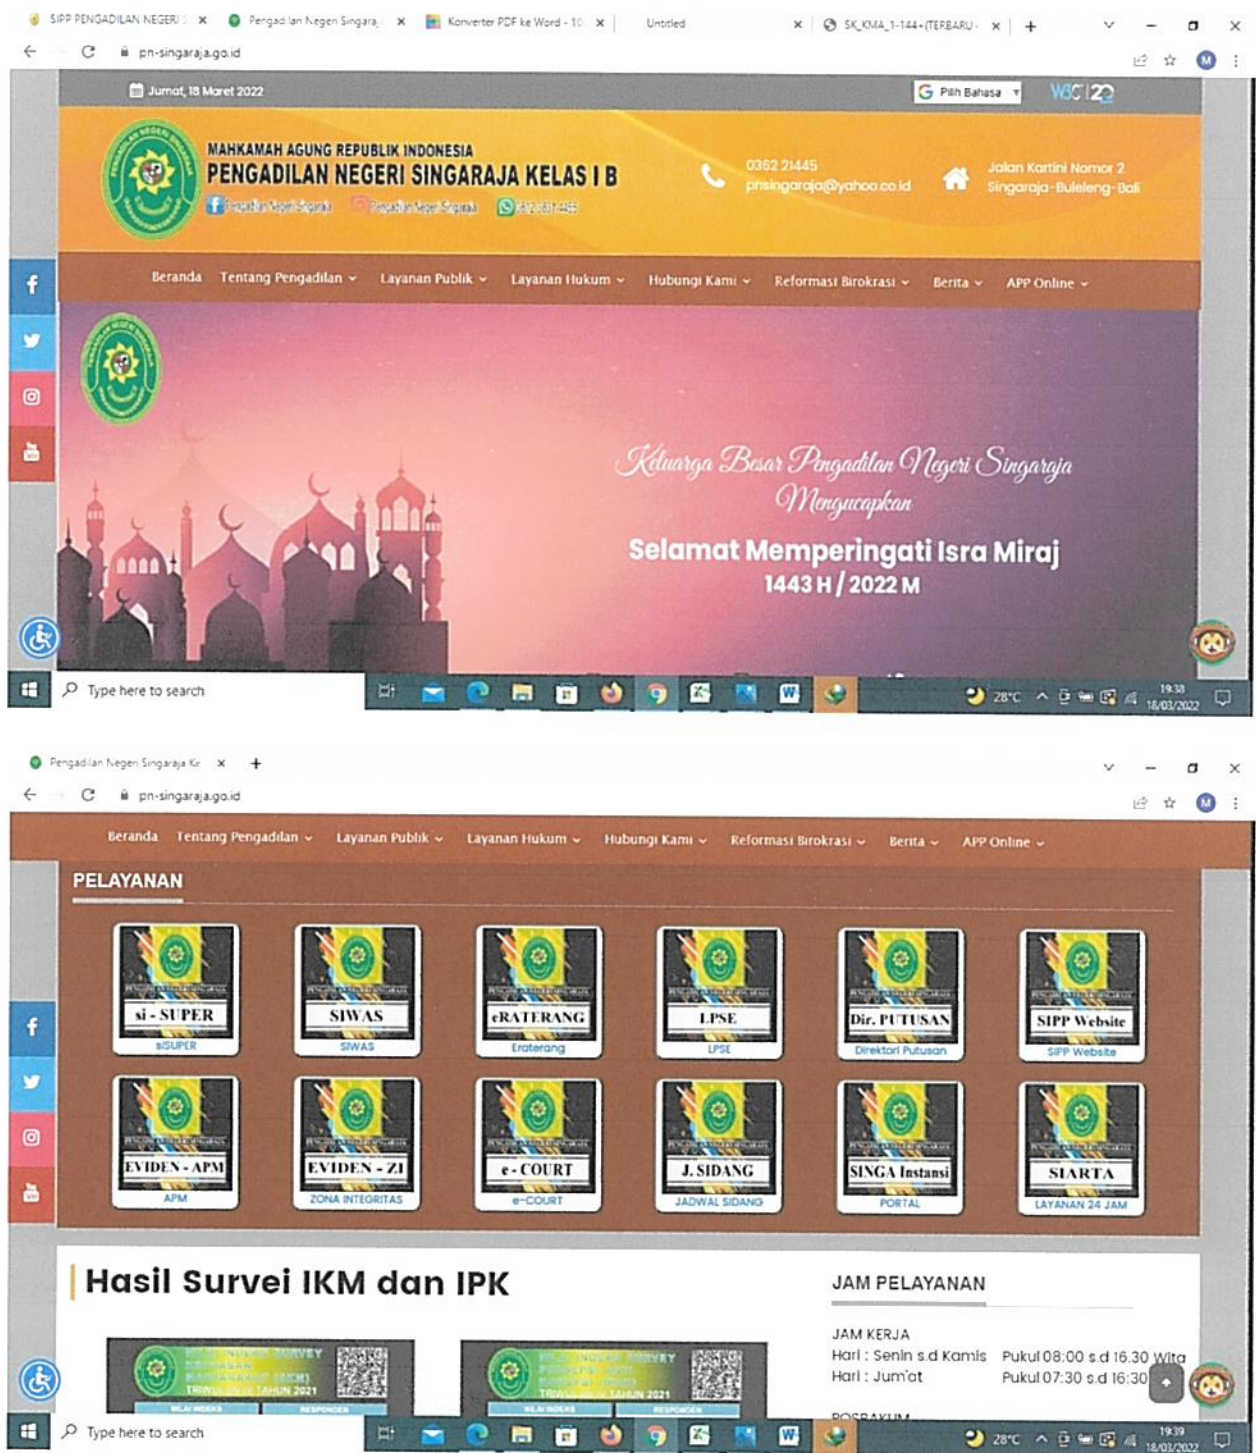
SIPP PENGADILAN NEGERI × Pengadilan Negeri Singaraja × Konverter PDF ke Word - 10 × Untitled × SK_KMA_1-144-(TERBARU- × +

pn-singaraja.go.id

Jumat, 18 Maret 2022

Pilih Bahasa

MAHKAMAH AGUNG REPUBLIK INDONESIA
PENGADILAN NEGERI SINGARAJA KELAS I B

Pengadilan Negeri Singaraja Pengadilan Negeri Singaraja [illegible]

0362 21445
pnsingaraja@yahoo.co.id

Jalan Kartini Nomor 2
Singaraja-Buleleng-Bali

Beranda Tentang Pengadilan Layanan Publik Layanan Hukum Hubungi Kami Reformasi Birokrasi Berita APP Online

Keluarga Besar Pengadilan Negeri Singaraja
Mengucapkan

Selamat Memperingati Isra Miraj
1443 H / 2022 M

Type here to search

28°C 19:38 18/03/2022

Pengadilan Negeri Singaraja Ke × +

pn-singaraja.go.id

Beranda Tentang Pengadilan Layanan Publik Layanan Hukum Hubungi Kami Reformasi Birokrasi Berita APP Online

PELAYANAN

si - SUPER
siSUPER

SIWAS
SIWAS

eRATERANG
Eraterang

LPSE
LPSE

Dir. PUTUSAN
Direktori Putusan

SIPP Website
SIPP Website

EVIDEN - APM
APM

EVIDEN - ZI
ZONA INTEGRITAS

e - COURT
e-COURT

J. SIDANG
JADWAL SIDANG

SINGA Instansi
PORTAL

SIARTA
LAYANAN 24 JAM

Hasil Survei IKM dan IPK

JAM PELAYANAN

JAM KERJA
Hari : Senin s.d Kamis Pukul 08:00 s.d 16.30 Wita
Hari : Jum'at Pukul 07:30 s.d 16:30

TRIWULAN I TAHUN 2021

TRIWULAN I TAHUN 2021

NILAI INDEKS RESPONDEN

NILAI INDEKS RESPONDEN

Type here to search

28°C 19:39 18/03/2022